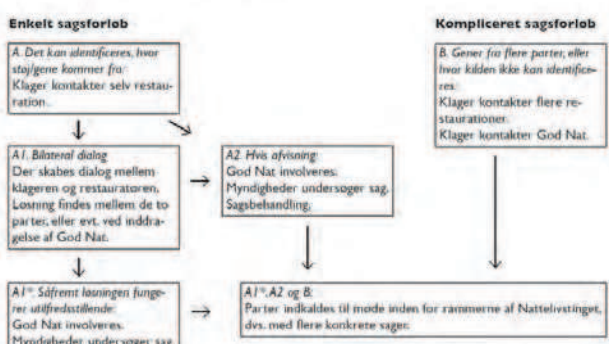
Enkelt sagsforløb

Kompliceret sagsforløb

A. Det kan identificeres, hvor støj/gene kommer fra:
Klager kontakter selv restauration.

B. Gener fra flere parter, eller hvor kilden ikke kan identificeres:
Klager kontakter flere restaurationer.
Klager kontakter God Nat.

A1. Bilateral dialog
Der skabes dialog mellem klageren og restauratoren.
Løsning findes mellem de to parter, eller evt. ved inddragelse af God Nat.

A2. Hvis afvisning:
God Nat involveres:
Myndigheder undersøger sag.
Sagsbehandling.

A1*. Såfremt løsningen fungerer utilfredsstillende:
God Nat involveres.
Myndigheder undersøger sag.

A1*, A2 og B:
Parter indkaldes til møde inden for rammerne af Nattelivstinget, dvs. med flere konkrete sager.